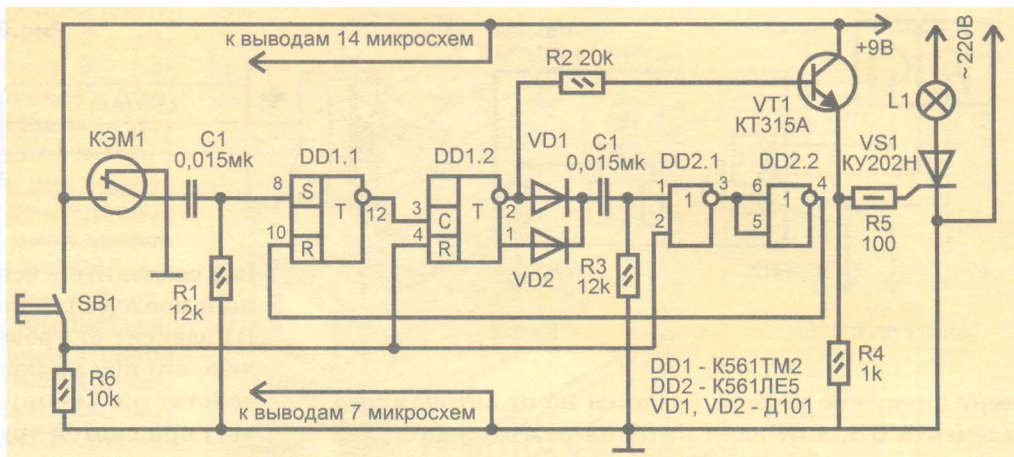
к выводам 14 микросхем

+9В

~ 220В

R2 20k

VT1
КТ315А

L1

КЭМ1

C1
0,015мк

DD1.1

DD1.2

VD1

C1
0,015мк

DD2.1

DD2.2

VS1
КУ202Н

8 S T 12

10 R

3 C T 2

4 R 1

1 1 3

2

6 1 4

5

R5
100

VD2

R3
12k

SB1

R1
12k

R6
10k

R4
1k

DD1 - К561ТМ2
DD2 - К561ЛЕ5
VD1, VD2 - Д101

к выводам 7 микросхем